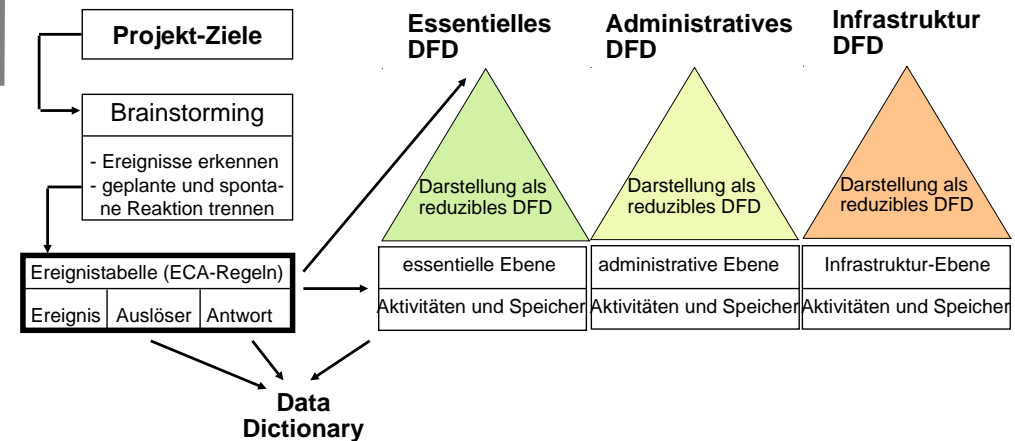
Projekt-Ziele

Brainstorming

- Ereignisse erkennen
- geplante und spontane Reaktion trennen

Ereignistabelle (ECA-Regeln)

| Ereignis | Auslöser | Antwort |
|---|---|---|

Data Dictionary

Essentielles DFD

Darstellung als reduzibles DFD

essentielle Ebene

Aktivitäten und Speicher

Administratives DFD

Darstellung als reduzibles DFD

administrative Ebene

Aktivitäten und Speicher

Infrastruktur DFD

Darstellung als reduzibles DFD

Infrastruktur-Ebene

Aktivitäten und Speicher